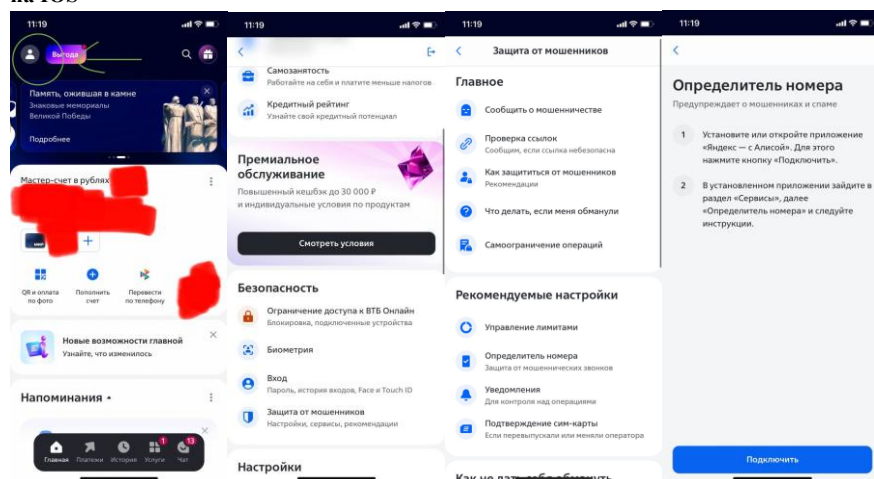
на iOS

11:19

Выгода

Память, ожившая в камне
Знаковые мемориалы Великой Победы

Подробнее

Мастер-счет в рублях

QR и оплата по фото

Пополнить счет

Перевести по телефону

Новые возможности главной
Узнайте, что изменилось

Напоминания

Главная Платежи История Услуги Чат

1

13

11:19

Самозанятость
Работайте на себя и платите меньше налогов

Кредитный рейтинг
Узнайте свой кредитный потенциал

Премиальное обслуживание
Повышенный кешбэк до 30 000 ₽ и индивидуальные условия по продуктам

Смотреть условия

Безопасность

Ограничение доступа к ВТБ Онлайн
Блокировка, подключенные устройства

Биометрия

Вход
Пароль, история входов, Face и Touch ID

Защита от мошенников
Настройки, сервисы, рекомендации

Настройки

11:19

Защита от мошенников

Главное

Сообщить о мошенничестве

Проверка ссылок
Сообщим, если ссылка небезопасна

Как защититься от мошенников
Рекомендации

Что делать, если меня обманули

Самоограничение операций

Рекомендуемые настройки

Управление лимитами

Определитель номера
Защита от мошеннических звонков

Уведомления
Для контроля над операциями

Подтверждение сим-карты
Если перевыпускали или меняли оператора

Как не дать себя обмануть

11:19

Определитель номера

Предупреждает о мошенниках и спаме

1 Установите или откройте приложение «Яндекс — с Алисой». Для этого нажмите кнопку «Подключить».

2 В установленном приложении зайдите в раздел «Сервисы», далее «Определитель номера» и следуйте инструкции.

Подключить